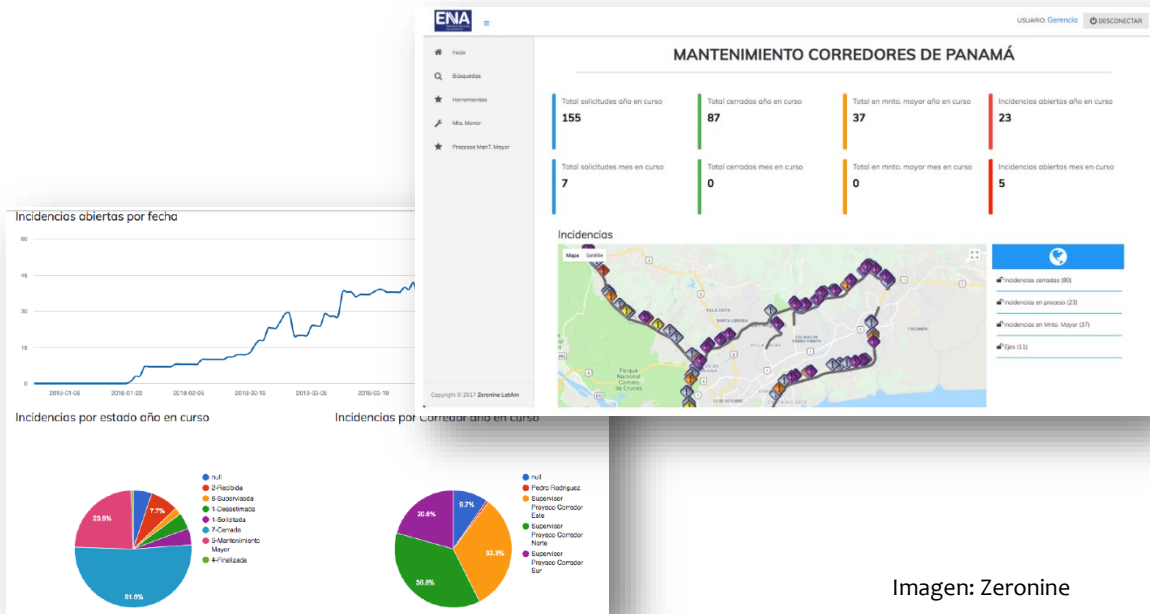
ENA ≡

USUARIO: Gerencia DESCONECTAR

Inicio
Búsquedas
Herramientas
Mto. Menor
Procesos ManT. Mayor

MANTENIMIENTO CORREDORES DE PANAMÁ

Total solicitudes año en curso
155

Total cerradas año en curso
87

Total en mnto. mayor año en curso
37

Incidencias abiertas año en curso
23

Total solicitudes mes en curso
7

Total cerradas mes en curso
0

Total en mnto. mayor año en curso
0

Incidencias abiertas mes en curso
5

Incidencias

Mapa Satélite

Incidencias cerradas (80)
Incidencias en proceso (23)
Incidencias en Mnto. Mayor (37)
Ejes (11)

Copyright © 2017 Zeronine LatAm

Incidencias abiertas por fecha

60
45
30
15
0

2018-01-08 2018-01-22 2018-02-05 2018-02-19 2018-03-05 2018-03-19

Incidencias por estado año en curso

23.9%
7.7%
51.6%

null
2-Recibida
6-Supervisada
1-Desestimada
1-Solicitada
7-Cerrada
5-Mantenimiento Mayor
4-Finalizada

Incidencias por Corredor año en curso

9.7%
20.6%
33.3%
36.8%

null
Pedro Rodriguez
Supervisor Proyecto Corredor Este
Supervisor Proyecto Corredor Norte
Supervisor Proyecto Corredor Sur

Imagen: Zeronine